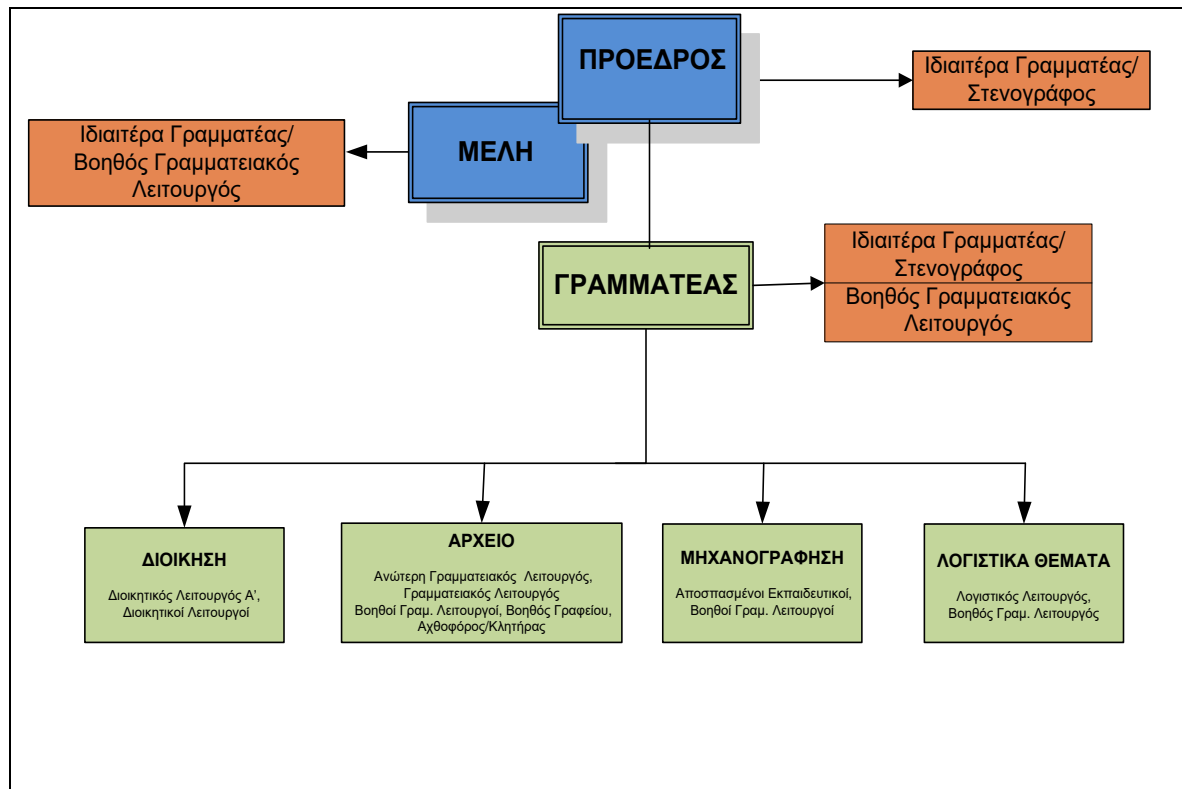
ΠΡΟΕΔΡΟΣ

Ιδιαιτέρα Γραμματέας/ Στενογράφος

ΜΕΛΗ

Ιδιαιτέρα Γραμματέας/ Βοηθός Γραμματειακός Λειτουργός

ΓΡΑΜΜΑΤΕΑΣ

Ιδιαιτέρα Γραμματέας/ Στενογράφος

Βοηθός Γραμματειακός Λειτουργός

ΔΙΟΙΚΗΣΗ

Διοικητικός Λειτουργός Α', Διοικητικοί Λειτουργοί

ΑΡΧΕΙΟ

Ανώτερη Γραμματειακός Λειτουργός, Γραμματειακός Λειτουργός Βοηθοί Γραμ. Λειτουργοί, Βοηθός Γραφείου, Αχθοφόρος/Κλητήρας

ΜΗΧΑΝΟΓΡΑΦΗΣΗ

Αποσπασμένοι Εκπαιδευτικοί, Βοηθοί Γραμ. Λειτουργοί

ΛΟΓΙΣΤΙΚΑ ΘΕΜΑΤΑ

Λογιστικός Λειτουργός, Βοηθός Γραμ. Λειτουργός